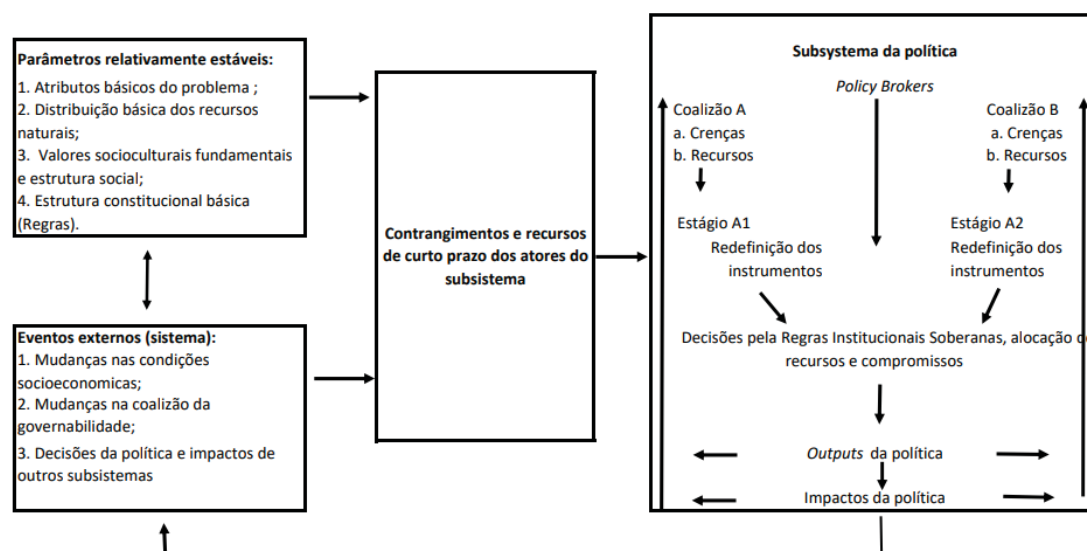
Parâmetros relativamente estáveis:
1. Atributos básicos do problema ;
2. Distribuição básica dos recursos naturais;
3. Valores socioculturais fundamentais e estrutura social;
4. Estrutura constitucional básica (Regras).

Eventos externos (sistema):
1. Mudanças nas condições socioeconomicas;
2. Mudanças na coalizão da governabilidade;
3. Decisões da política e impactos de outros subsistemas

Contrangimentos e recursos de curto prazo dos atores do subsistema

Subsystema da política
Policy Brokers
Coalizão A
a. Crenças
b. Recursos
Coalizão B
a. Crenças
b. Recursos
Estágio A1
Redefinição dos instrumentos
Estágio A2
Redefinição dos instrumentos
Decisões pela Regras Institucionais Soberanas, alocação d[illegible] recursos e compromissos
Outputs da política
Impactos da política